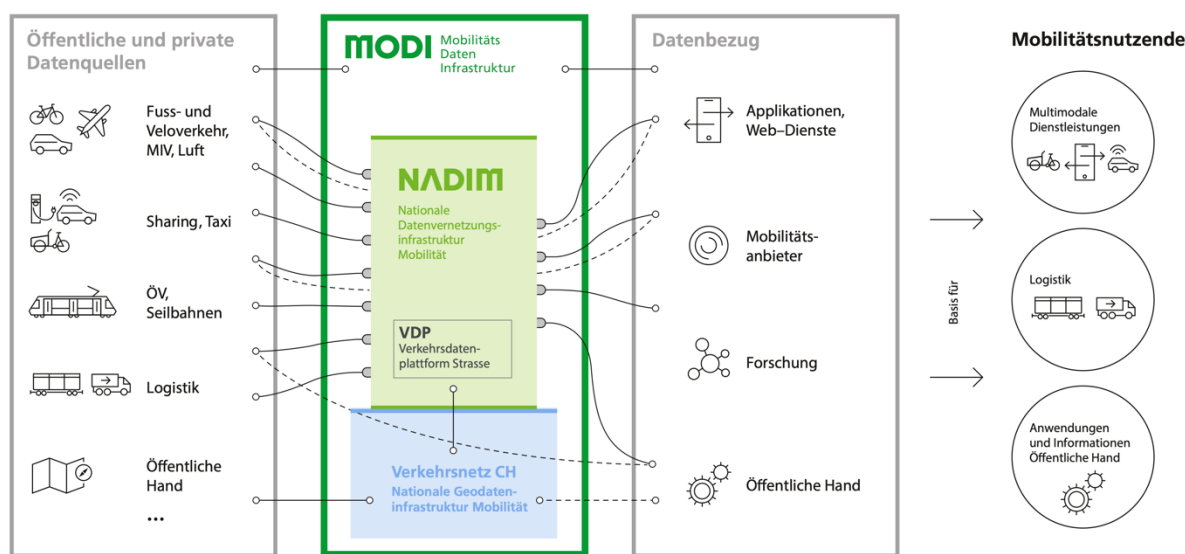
Öffentliche und private Datenquellen

Fuss- und Veloverkehr, MIV, Luft

Sharing, Taxi

ÖV, Seilbahnen

Logistik

Öffentliche Hand

...

MODI Mobilitäts Daten Infrastruktur

NADIM

Nationale Datenvernetzungsinfrastruktur Mobilität

VDP
Verkehrsdatenplattform Strasse

Verkehrsnetz CH
Nationale Geodateninfrastruktur Mobilität

Datenbezug

Applikationen, Web–Dienste

Mobilitätsanbieter

Forschung

Öffentliche Hand

Basis für

Mobilitätsnutzende

Multimodale Dienstleistungen

Logistik

Anwendungen und Informationen Öffentliche Hand